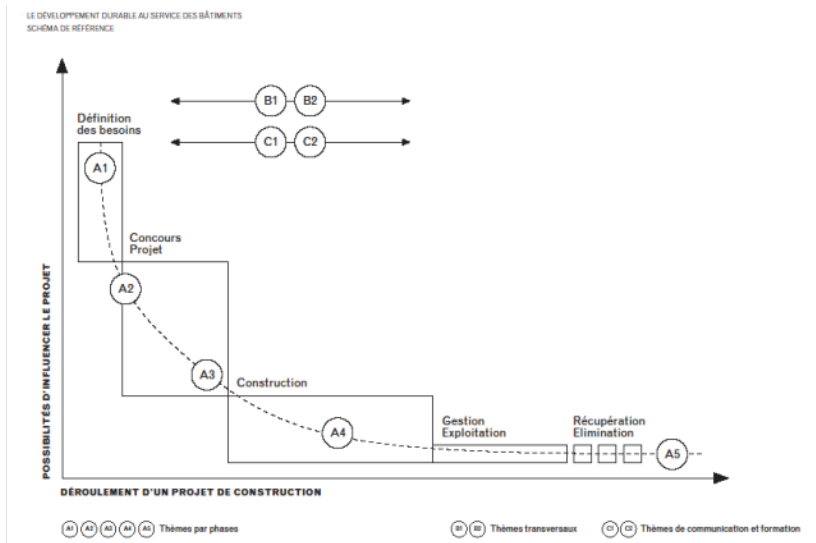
LE DÉVELOPPEMENT DURABLE AU SERVICE DES BÂTIMENTS
SCHÉMA DE RÉFÉRENCE

B1 B2

C1 C2

Définition des besoins

A1

Concours Projet

A2

A3

Construction

A4

Gestion Exploitation

Récupération Elimination

A5

POSSIBILITÉS D'INFLUENCER LE PROJET

DÉROULEMENT D'UN PROJET DE CONSTRUCTION

A1 A2 A3 A4 A5 Thèmes par phases

B1 B2 Thèmes transversaux

C1 C2 Thèmes de communication et formation